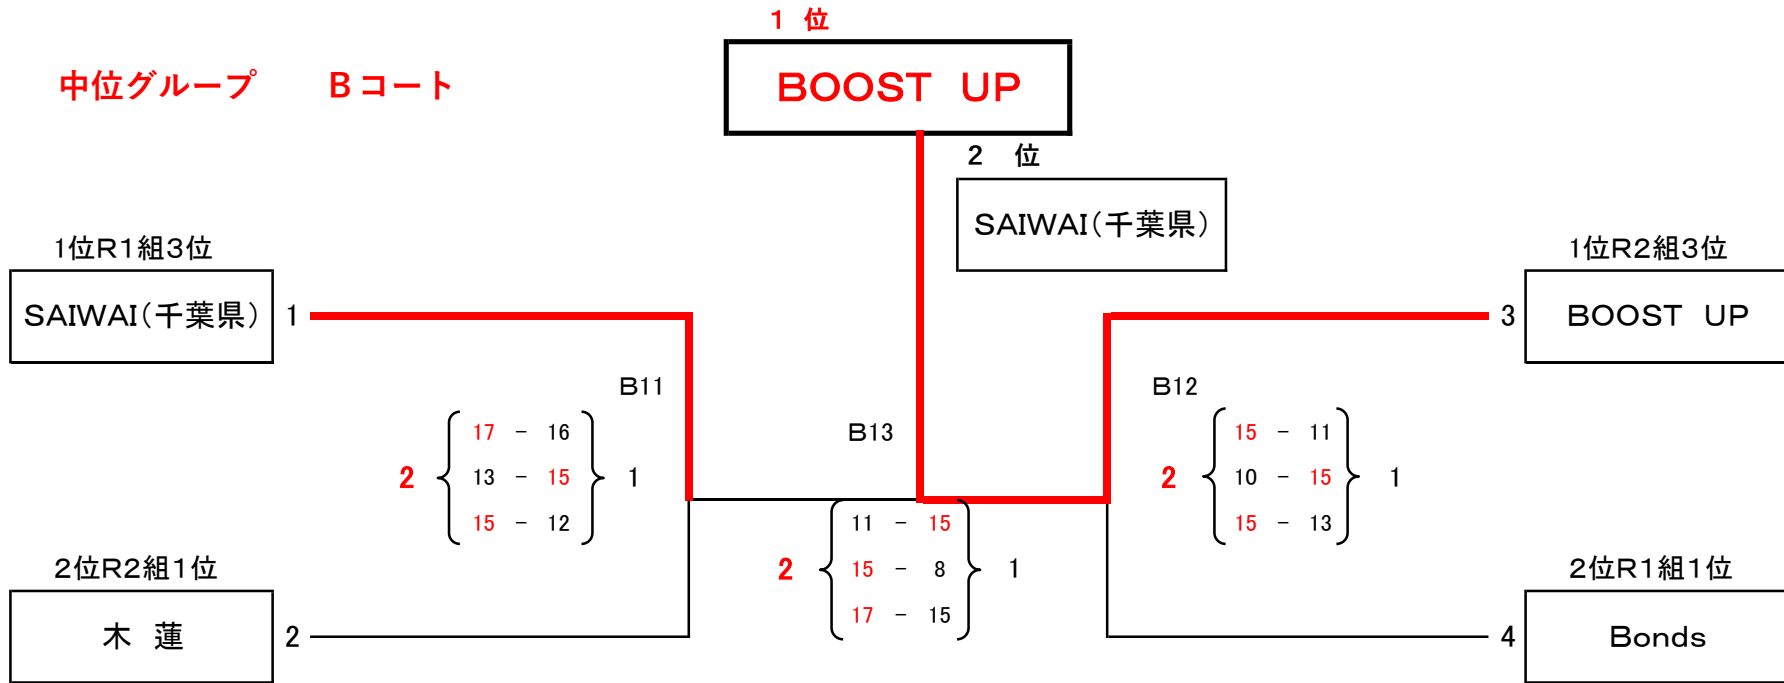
1 位

中位グループ　Bコート

BOOST UP

2 位

SAIWAI（千葉県）

1位R1組3位

SAIWAI（千葉県）

1

1位R2組3位

3

BOOST UP

B11

B13

B12

17 − 16
13 − 15
15 − 12

2

1

11 − 15
15 − 8
17 − 15

2

1

15 − 11
10 − 15
15 − 13

2

1

2位R2組1位

木 蓮

2

2位R1組1位

4

Bonds